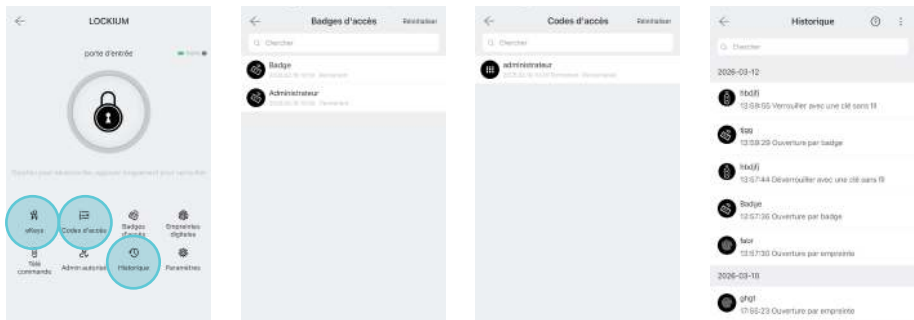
LOCKIUM

porte d'entrée

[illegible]

eKeys

Codes d'accès

Badges d'accès

Empreintes digitales

Télé commande

Admin autorisé

Historique

Paramètres

Badges d'accès

Réinitialiser

Chercher

Badge

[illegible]

Administrateur

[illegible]

Codes d'accès

Réinitialiser

Chercher

administrateur

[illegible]

Historique

Chercher

2026-03-12

hbdjfj

13:59:55 Verrouiller avec une clé sans fil

fjgg

13:59:20 Ouverture par badge

hbdjfj

13:57:44 Déverrouiller avec une clé sans fil

Badge

13:57:36 Ouverture par badge

fasr

13:57:30 Ouverture par empreinte

2026-03-10

ghgf

17:55:23 Ouverture par empreinte